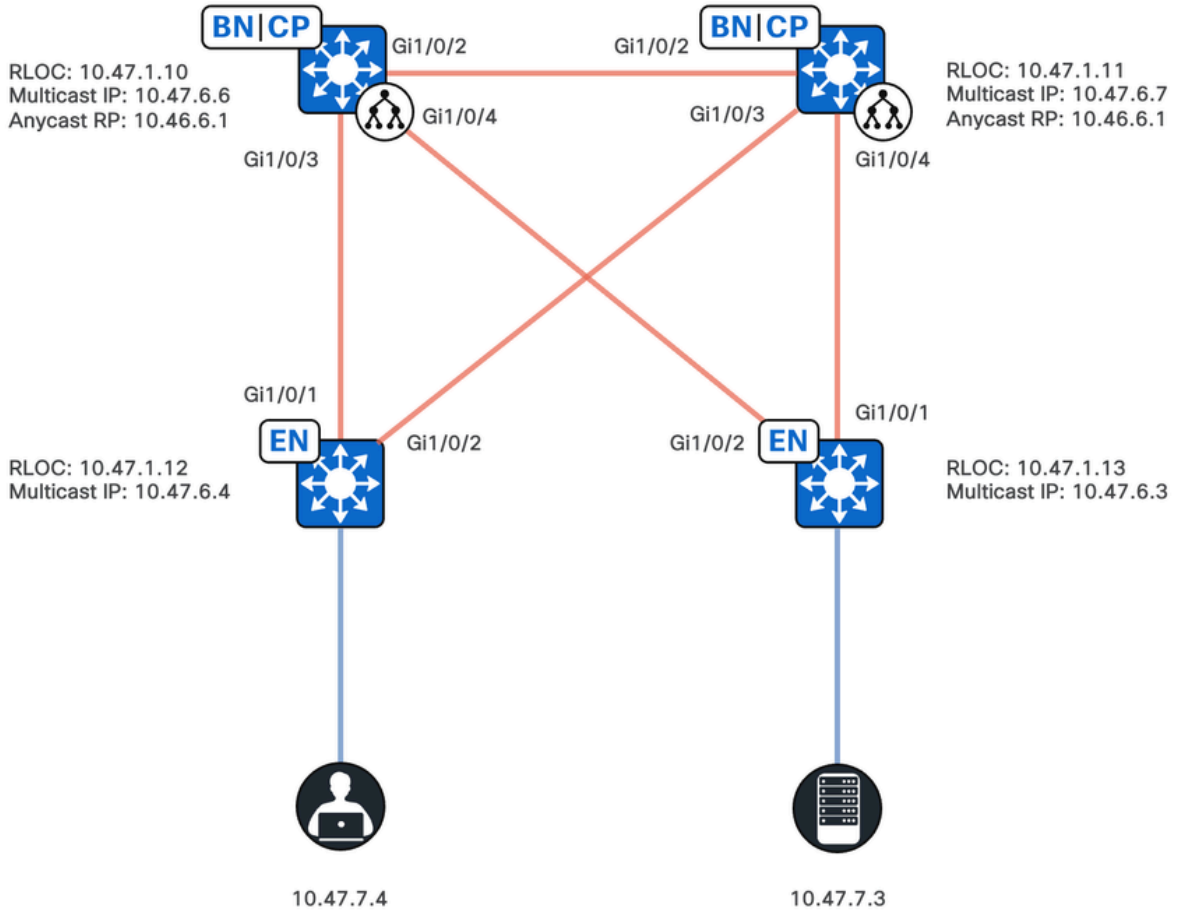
BN|CP

RLOC: 10.47.1.10
Multicast IP: 10.47.6.6
Anycast RP: 10.46.6.1

Gi1/0/2

Gi1/0/4

Gi1/0/3

BN|CP

Gi1/0/2

RLOC: 10.47.1.11
Multicast IP: 10.47.6.7
Anycast RP: 10.46.6.1

Gi1/0/3

Gi1/0/4

Gi1/0/1

EN

Gi1/0/2

RLOC: 10.47.1.12
Multicast IP: 10.47.6.4

Gi1/0/2

EN

Gi1/0/1

RLOC: 10.47.1.13
Multicast IP: 10.47.6.3

10.47.7.4

10.47.7.3